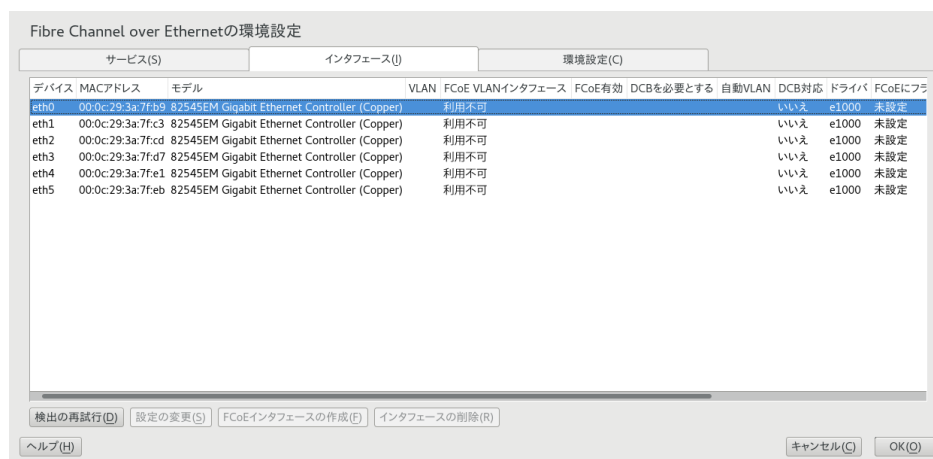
Fibre Channel over Ethernetの環境設定

サービス(S) | インタフェース(I) | 環境設定(C)

| デバイス | MACアドレス | モデル | VLAN | FCoE VLANインタフェース | FCoE有効 | DCBを必要とする | 自動VLAN | DCB対応 | ドライバ | FCoEにフ |
|---|---|---|---|---|---|---|---|---|---|---|
| eth0 | 00:0c:29:3a:7f:b9 | 82545EM Gigabit Ethernet Controller (Copper) | | 利用不可 | | | | いいえ | e1000 | 未設定 |
| eth1 | 00:0c:29:3a:7f:c3 | 82545EM Gigabit Ethernet Controller (Copper) | | 利用不可 | | | | いいえ | e1000 | 未設定 |
| eth2 | 00:0c:29:3a:7f:cd | 82545EM Gigabit Ethernet Controller (Copper) | | 利用不可 | | | | いいえ | e1000 | 未設定 |
| eth3 | 00:0c:29:3a:7f:d7 | 82545EM Gigabit Ethernet Controller (Copper) | | 利用不可 | | | | いいえ | e1000 | 未設定 |
| eth4 | 00:0c:29:3a:7f:e1 | 82545EM Gigabit Ethernet Controller (Copper) | | 利用不可 | | | | いいえ | e1000 | 未設定 |
| eth5 | 00:0c:29:3a:7f:eb | 82545EM Gigabit Ethernet Controller (Copper) | | 利用不可 | | | | いいえ | e1000 | 未設定 |

検出の再試行(D) 設定の変更(S) FCoEインタフェースの作成(F) インタフェースの削除(R)

ヘルプ(H) キャンセル(C) OK(O)